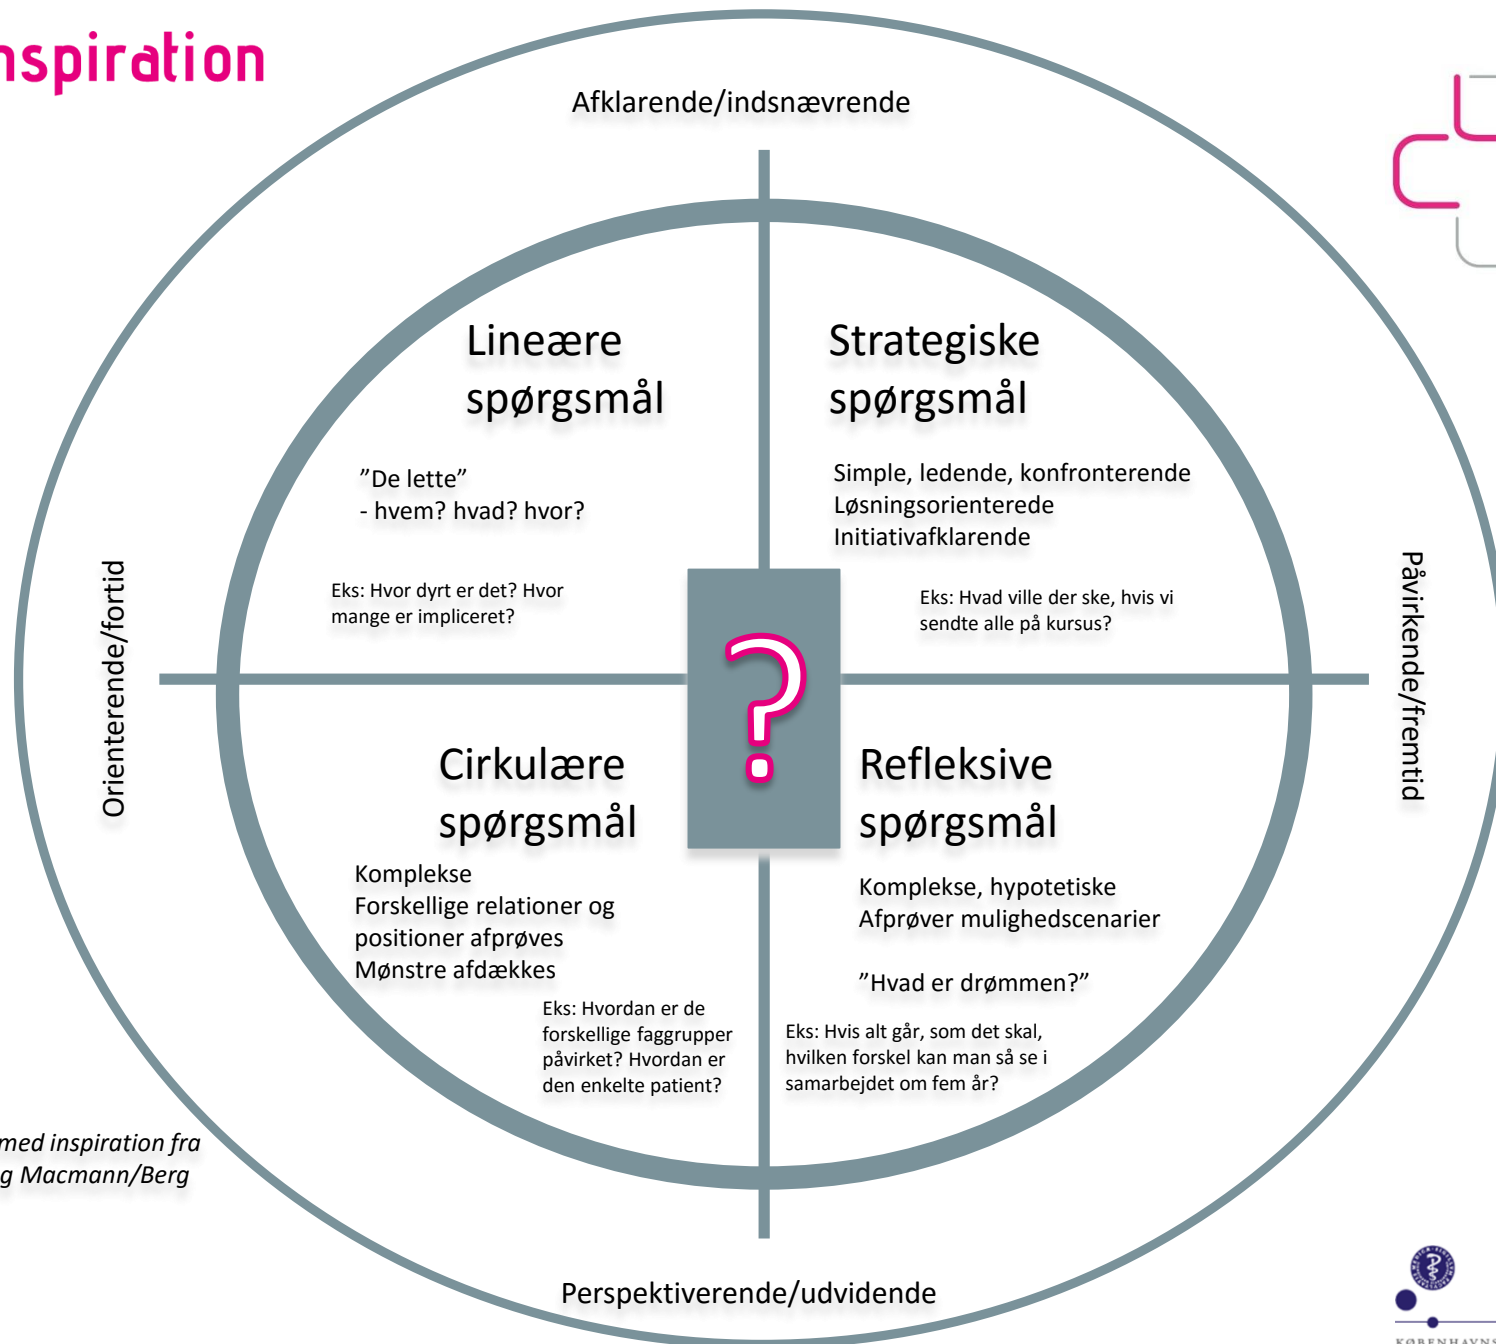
nspiration

Afklarende/indsnævrende

Lineære spørgsmål

”De lette”
- hvem? hvad? hvor?

Eks: Hvor dyrt er det? Hvor mange er impliceret?

Strategiske spørgsmål

Simple, ledende, konfronterende
Løsningsorienterede
Initiativafklarende

Eks: Hvad ville der ske, hvis vi sendte alle på kursus?

Orienterende/fortid

?

Påvirkende/fremtid

Cirkulære spørgsmål

Komplekse
Forskellige relationer og positioner afprøves
Mønstre afdækkes

Eks: Hvordan er de forskellige faggrupper påvirket? Hvordan er den enkelte patient?

Refleksive spørgsmål

Komplekse, hypotetiske
Afprøver mulighedscenarier

”Hvad er drømmen?”

Eks: Hvis alt går, som det skal, hvilken forskel kan man så se i samarbejdet om fem år?

med inspiration fra
g Macmann/Berg

Perspektiverende/udvidende

KØBENHAVNS